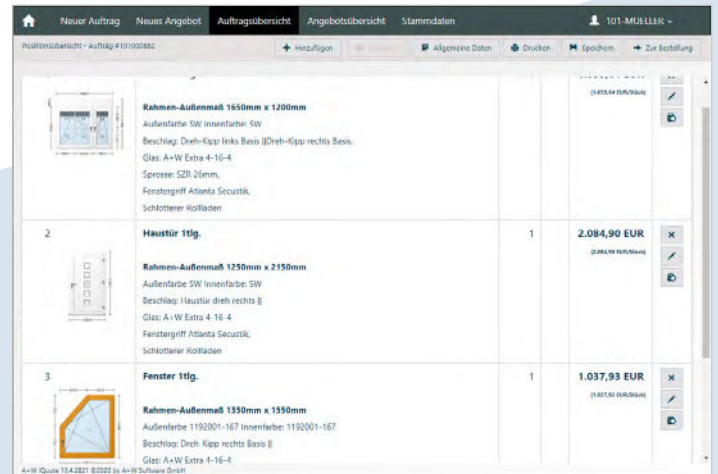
Neuer Auftrag Neues Angebot Auftragsübersicht Angebotsübersicht Stammdaten

101-MUELLER

Positionsübersicht - Auftrag #101000882

+ Hinzufügen

Allgemeine Daten

Drucken

Speichern

Zur Bestellung

(1.859,64 EUR/Stück)

Rahmen-Außenmaß 1650mm x 1200mm

Außenfarbe SW Innenfarbe: SW

Beschlag: Dreh-Kipp links Basis ||Dreh-Kipp rechts Basis

Glas: A+W Extra 4-16-4

Sprosse: SZR 26mm,

Fenstergriff Atlanta Secustik,

Schlotterer Rollladen

2

Haustür 1tlg.

1

2.084,90 EUR

(2.084,90 EUR/Stück)

Rahmen-Außenmaß 1250mm x 2150mm

Außenfarbe SW Innenfarbe: SW

Beschlag: Haustür dreh rechts ||

Glas: A+W Extra 4-16-4

Fenstergriff Atlanta Secustik,

Schlotterer Rollladen

3

Fenster 1tlg.

1

1.037,93 EUR

(1.037,93 EUR/Stück)

Rahmen-Außenmaß 1350mm x 1550mm

Außenfarbe 1192001-167 Innenfarbe: 1192001-167

Beschlag: Dreh-Kipp rechts Basis ||

Glas: A+W Extra 4-16-4

A+W iQuote 13.4.2821 ©2020 by A+W Software GmbH